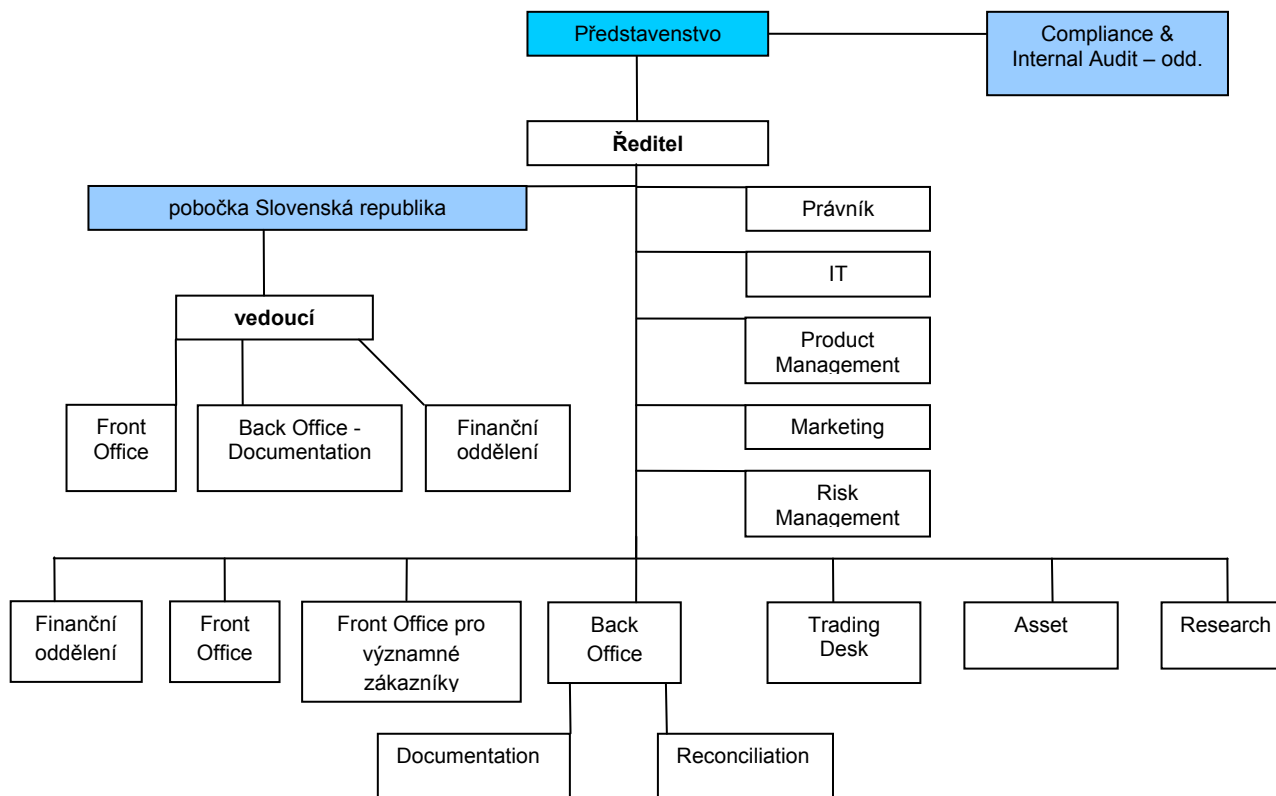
Představenstvo

Compliance & Internal Audit – odd.

Ředitel

pobočka Slovenská republika

Právník

IT

vedoucí

Product Management

Front Office

Back Office - Documentation

Finanční oddělení

Marketing

Risk Management

Finanční oddělení

Front Office

Front Office pro významné zákazníky

Back Office

Trading Desk

Asset

Research

Documentation

Reconciliation